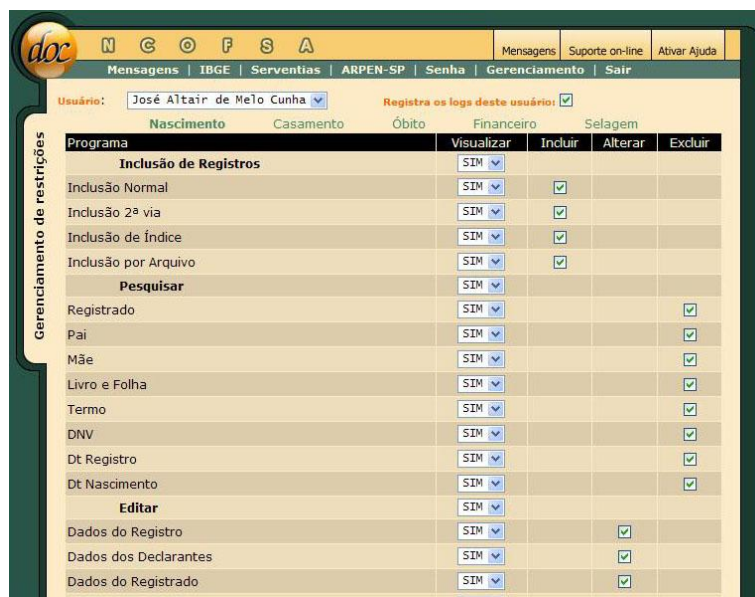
doc N C O F S A

Mensagens | Suporte on-line | Ativar Ajuda

Mensagens | IBGE | Serventias | ARPEN-SP | Senha | Gerenciamento | Sair

Usuário: José Altair de Melo Cunha

Registra os logs deste usuário:

Gerenciamento de restrições

Nascimento Casamento Óbito Financeiro Selagem

| Programa | Visualizar | Incluir | Alterar | Excluir |
|---|---|---|---|---|
| Inclusão de Registros | SIM | | | |
| Inclusão Normal | SIM | ☑ | | |
| Inclusão 2ª via | SIM | ☑ | | |
| Inclusão de Índice | SIM | ☑ | | |
| Inclusão por Arquivo | SIM | ☑ | | |
| Pesquisar | SIM | | | |
| Registrado | SIM | | | ☑ |
| Pai | SIM | | | ☑ |
| Mãe | SIM | | | ☑ |
| Livro e Folha | SIM | | | ☑ |
| Termo | SIM | | | ☑ |
| DNV | SIM | | | ☑ |
| Dt Registro | SIM | | | ☑ |
| Dt Nascimento | SIM | | | ☑ |
| Editar | SIM | | | |
| Dados do Registro | SIM | | ☑ | |
| Dados dos Declarantes | SIM | | ☑ | |
| Dados do Registrado | SIM | | ☑ | |